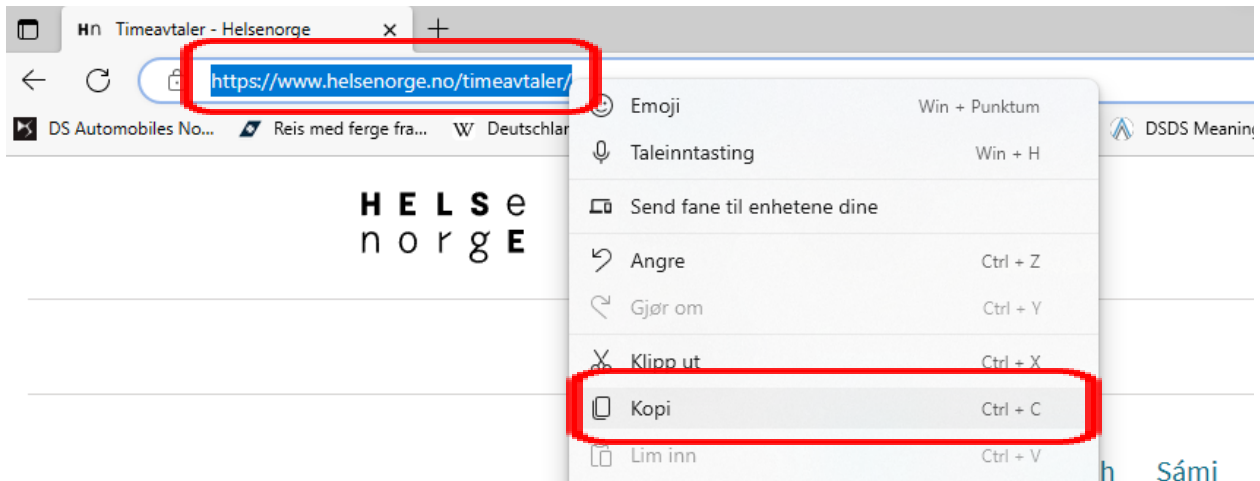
Hn Timeavtaler - Helsenorge ×

https://www.helsenorge.no/timeavtaler/

DS Automobiles No... Reis med ferge fra... W Deutschlar DSDS Meaning

HELSe
norgE

Emoji Win + Punktum
Taleinntasting Win + H
Send fane til enhetene dine
Angre Ctrl + Z
Gjør om Ctrl + Y
Klipp ut Ctrl + X
Kopi Ctrl + C
Lim inn Ctrl + V

h Sámi